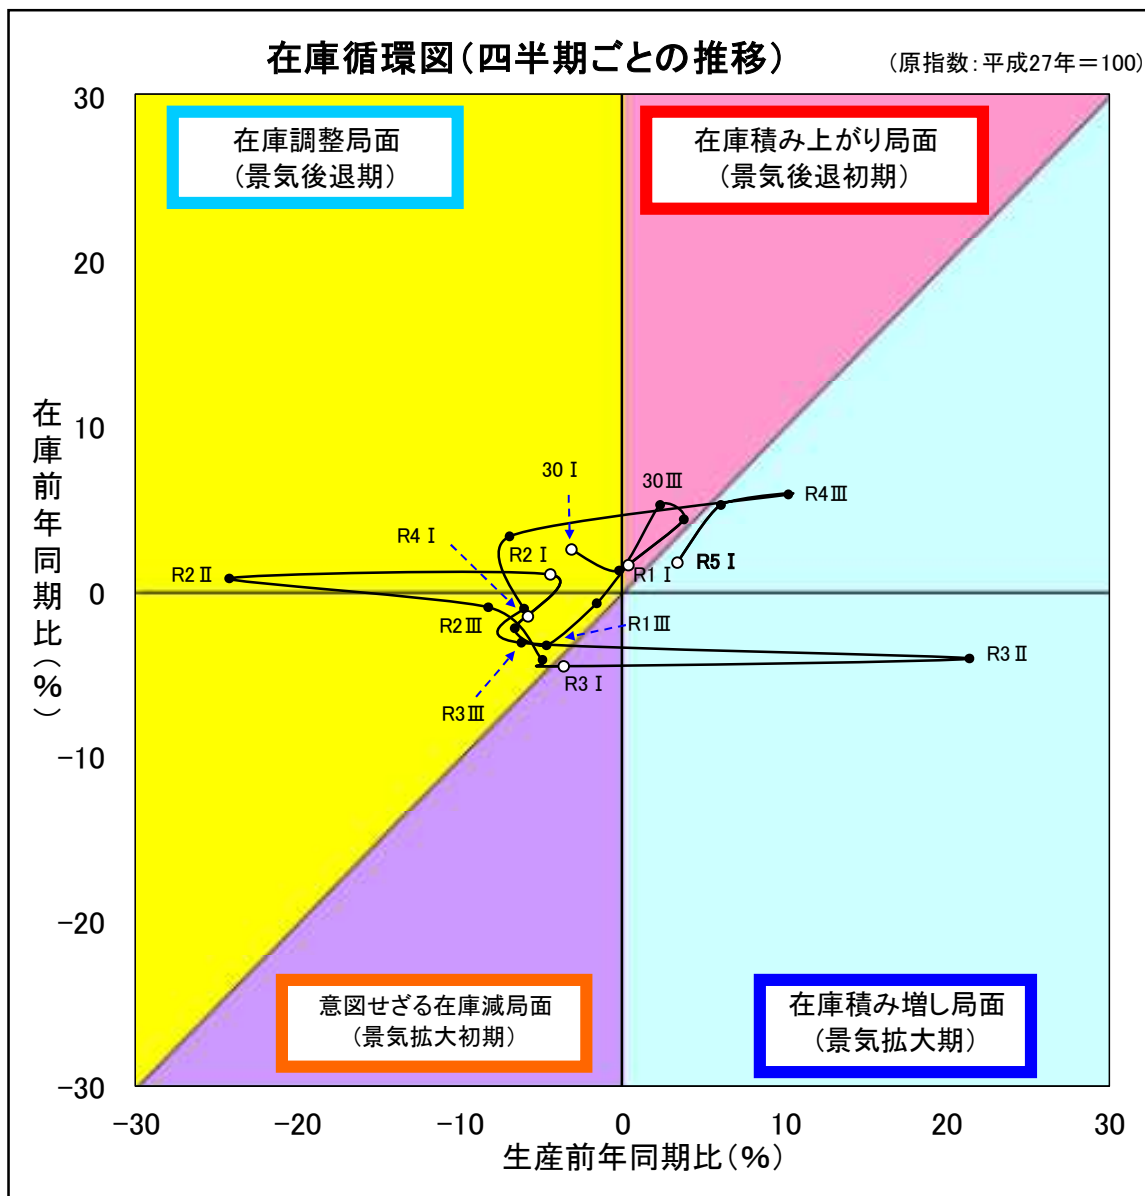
在庫循環図（四半期ごとの推移）

（原指数：平成27年＝100）

在庫調整局面
（景気後退期）

在庫積み上がり局面
（景気後退初期）

意図せざる在庫減局面
（景気拡大初期）

在庫積み増し局面
（景気拡大期）

30
20
10
0
−10
−20
−30

在庫前年同期比（%）

30 Ⅰ
30 Ⅲ
R4 Ⅲ
R4 Ⅰ
R2 Ⅰ
R5 Ⅰ
R2 Ⅱ
R1 Ⅰ
R2 Ⅲ
R1 Ⅲ
R3 Ⅱ
R3 Ⅰ
R3 Ⅲ

−30
−20
−10
0
10
20
30

生産前年同期比（%）